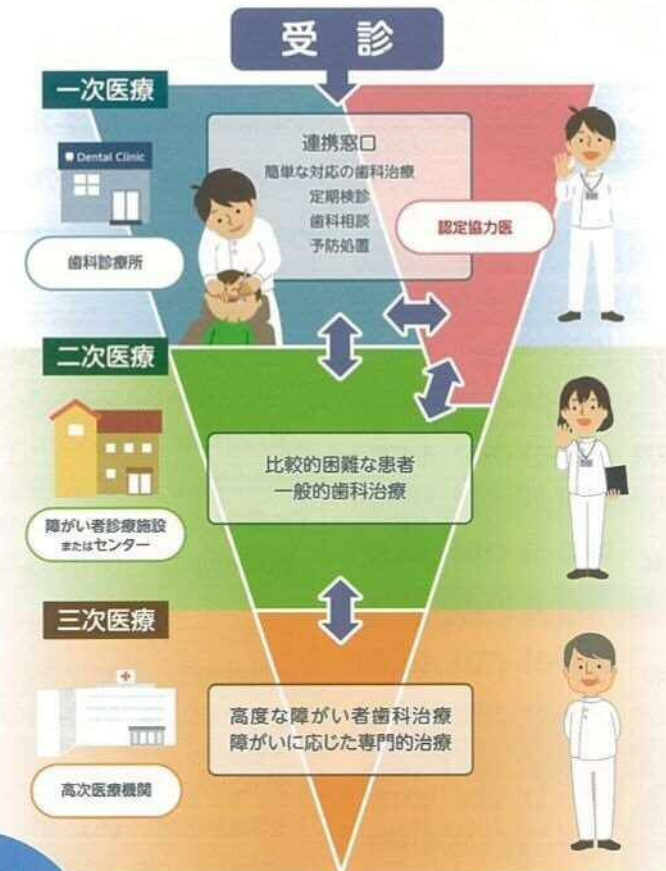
受診

一次医療

Dental Clinic

歯科診療所

連携窓口
簡単な対応の歯科治療
定期検診
歯科相談
予防処置

認定協力医

二次医療

障がい者診療施設またはセンター

比較的困難な患者
一般的歯科治療

三次医療

高次医療機関

高度な障がい者歯科治療
障がいに応じた専門的治療